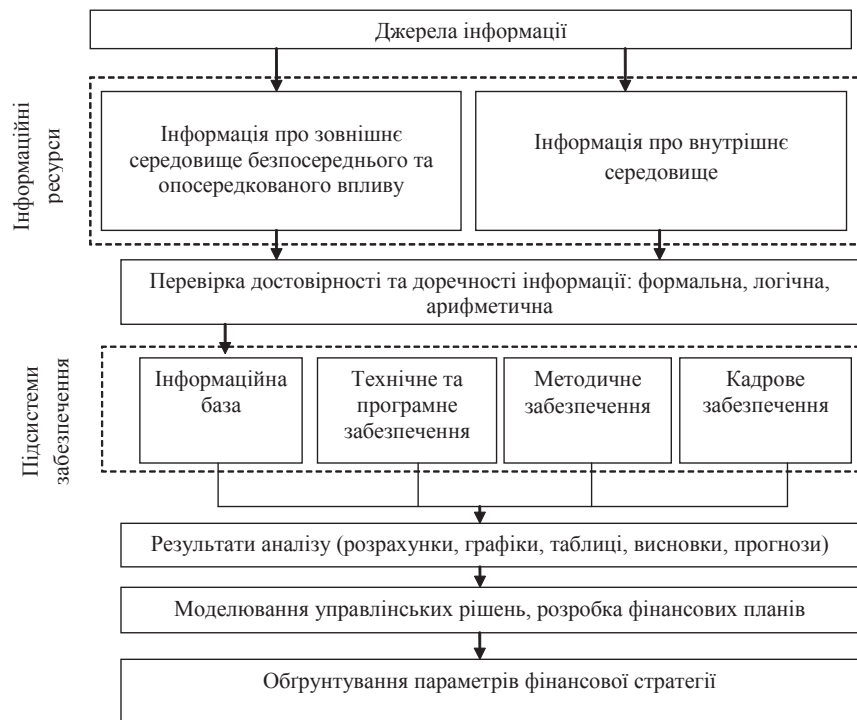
Джерела інформації

Інформаційні ресурси

Інформація про зовнішнє середовище безпосереднього та опосередкованого впливу

Інформація про внутрішнє середовище

Перевірка достовірності та доречності інформації: формальна, логічна, арифметична

Підсистеми забезпечення

Інформаційна база

Технічне та програмне забезпечення

Методичне забезпечення

Кадрове забезпечення

Результати аналізу (розрахунки, графіки, таблиці, висновки, прогнози)

Моделювання управлінських рішень, розробка фінансових планів

Обгрунтування параметрів фінансової стратегії